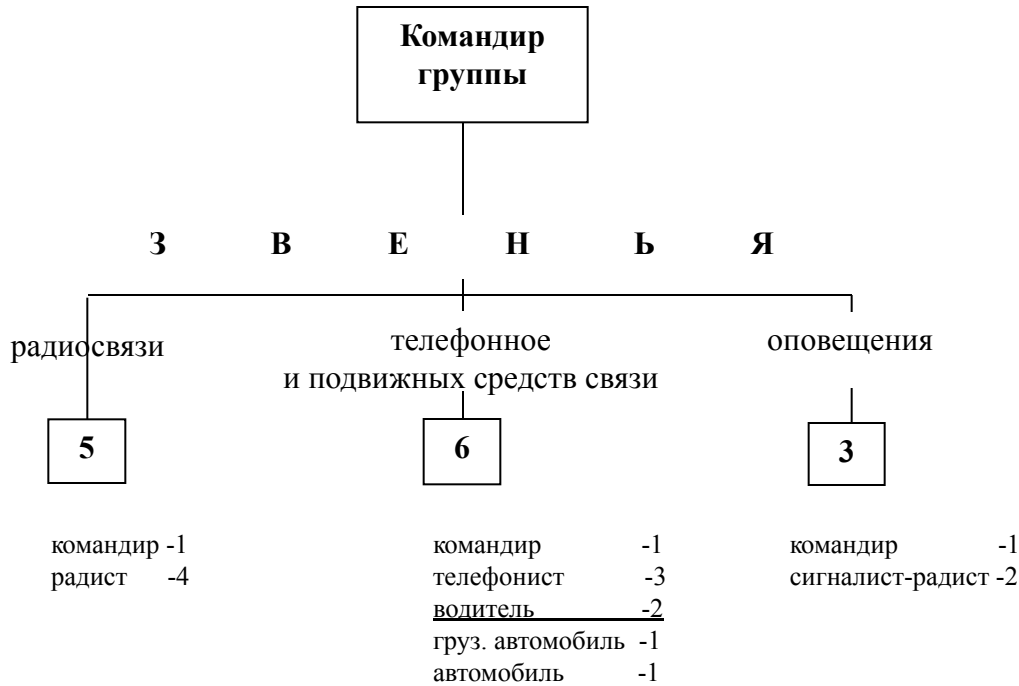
Командир группы

З В Е Н Ь Я

радиосвязи

телефонное и подвижных средств связи

оповещения

5

6

3

командир -1
радист -4

командир -1
телефонист -3
водитель -2
груз. автомобиль -1
автомобиль -1

командир -1
сигналист-радист -2